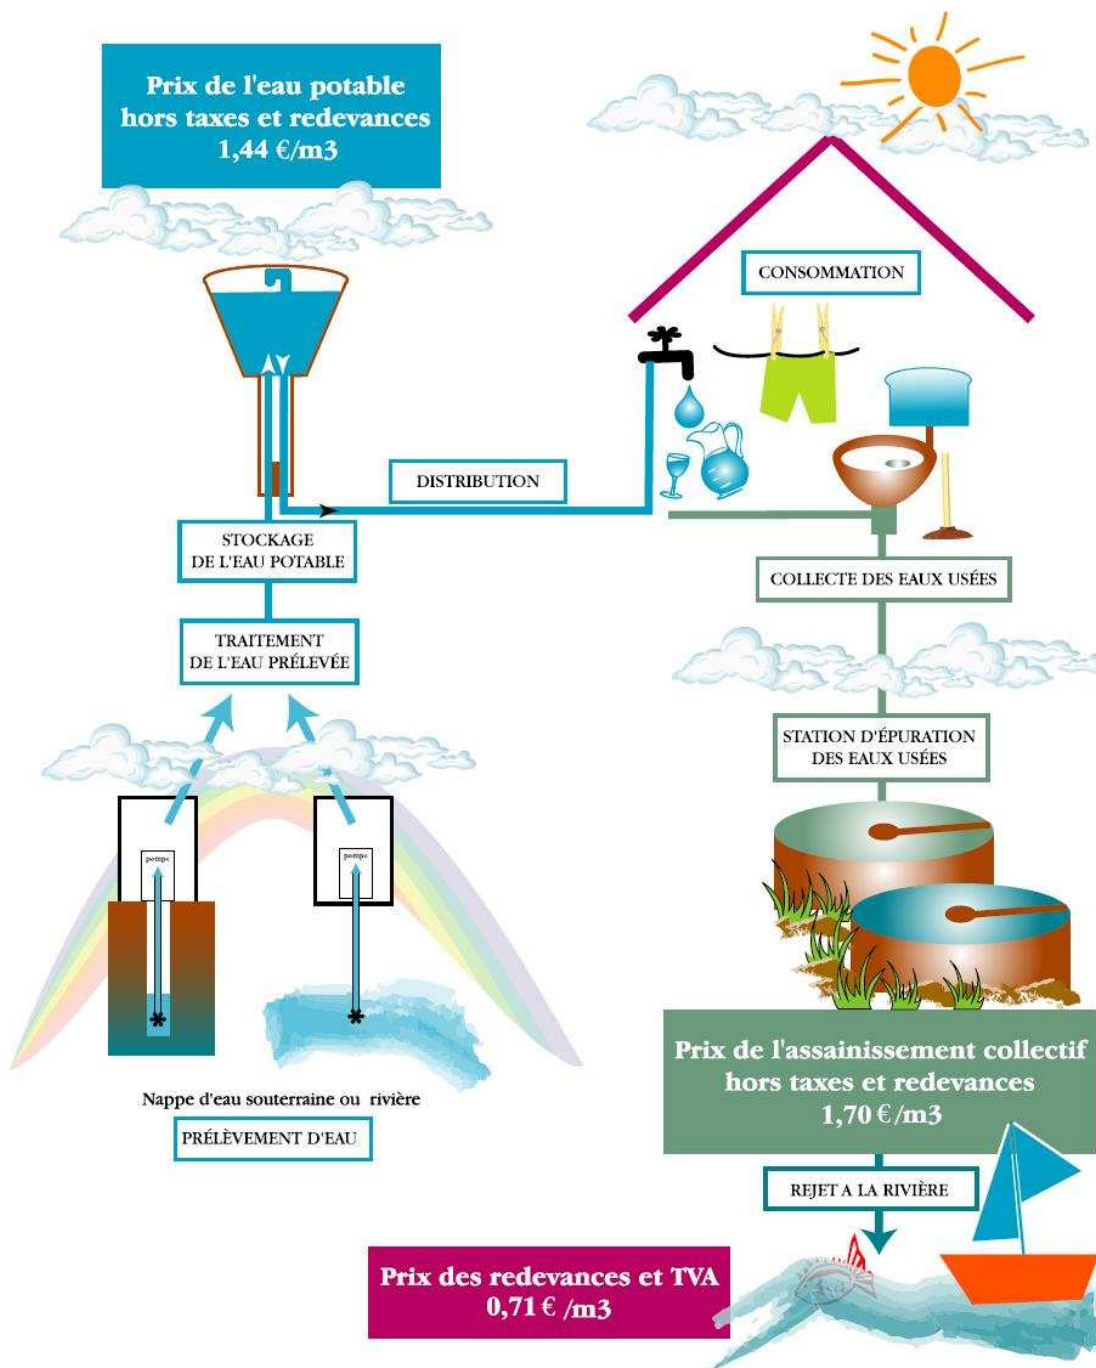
Prix de l'eau potable hors taxes et redevances 1,44 €/m3

CONSOMMATION

DISTRIBUTION

STOCKAGE DE L'EAU POTABLE

TRAITEMENT DE L'EAU PRÉLEVÉE

COLLECTE DES EAUX USÉES

STATION D'ÉPURATION DES EAUX USÉES

pompe

pompe

Nappe d'eau souterraine ou rivière

PRÉLÈVEMENT D'EAU

Prix de l'assainissement collectif hors taxes et redevances 1,70 €/m3

REJET A LA RIVIÈRE

Prix des redevances et TVA 0,71 € /m3